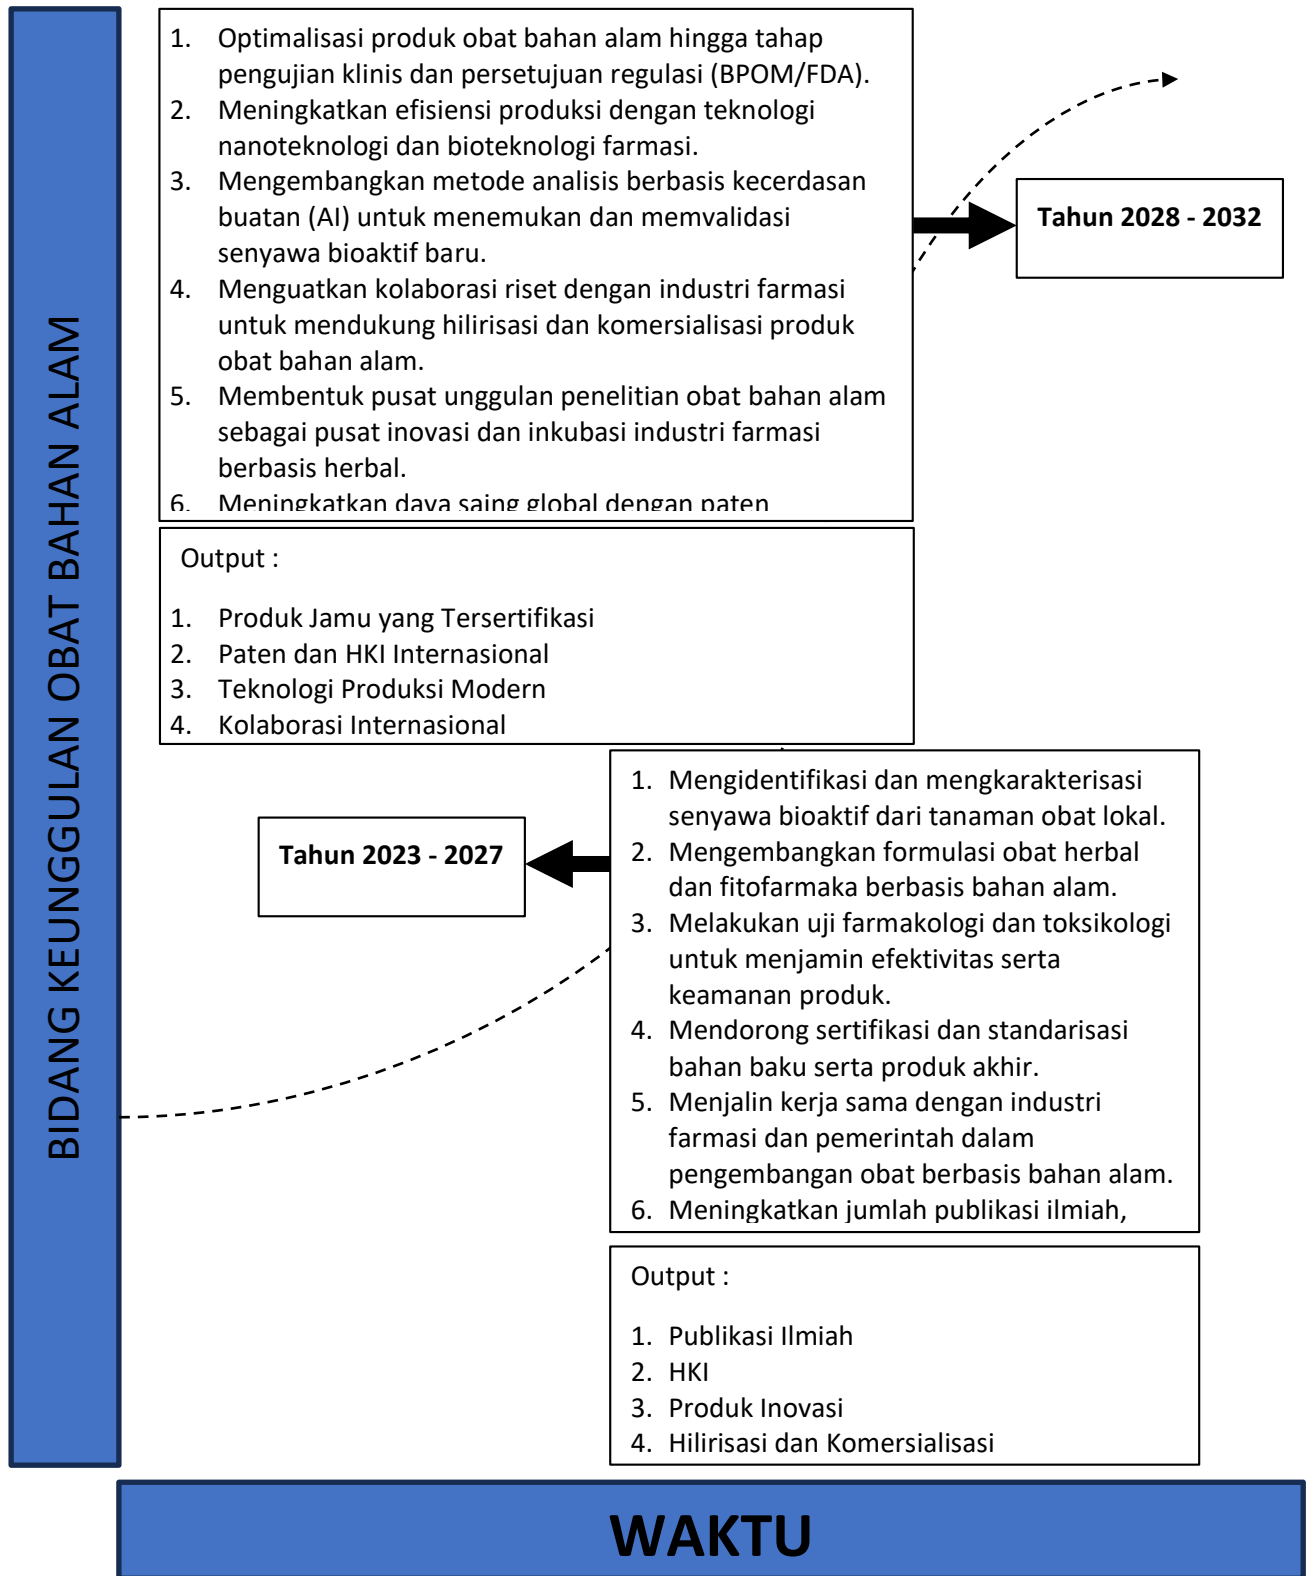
BIDANG KEUNGGULAN OBAT BAHAN ALAM

1. Optimalisasi produk obat bahan alam hingga tahap pengujian klinis dan persetujuan regulasi (BPOM/FDA).
2. Meningkatkan efisiensi produksi dengan teknologi nanoteknologi dan bioteknologi farmasi.
3. Mengembangkan metode analisis berbasis kecerdasan buatan (AI) untuk menemukan dan memvalidasi senyawa bioaktif baru.
4. Menguatkan kolaborasi riset dengan industri farmasi untuk mendukung hilirisasi dan komersialisasi produk obat bahan alam.
5. Membentuk pusat unggulan penelitian obat bahan alam sebagai pusat inovasi dan inkubasi industri farmasi berbasis herbal.
6. Meningkatkan daya saing global dengan paten

Tahun 2028 - 2032

Output :

1. Produk Jamu yang Tersertifikasi
2. Paten dan HKI Internasional
3. Teknologi Produksi Modern
4. Kolaborasi Internasional

Tahun 2023 - 2027

1. Mengidentifikasi dan mengkarakterisasi senyawa bioaktif dari tanaman obat lokal.
2. Mengembangkan formulasi obat herbal dan fitofarmaka berbasis bahan alam.
3. Melakukan uji farmakologi dan toksikologi untuk menjamin efektivitas serta keamanan produk.
4. Mendorong sertifikasi dan standarisasi bahan baku serta produk akhir.
5. Menjalin kerja sama dengan industri farmasi dan pemerintah dalam pengembangan obat berbasis bahan alam.
6. Meningkatkan jumlah publikasi ilmiah,

Output :

1. Publikasi Ilmiah
2. HKI
3. Produk Inovasi
4. Hilirisasi dan Komersialisasi

WAKTU